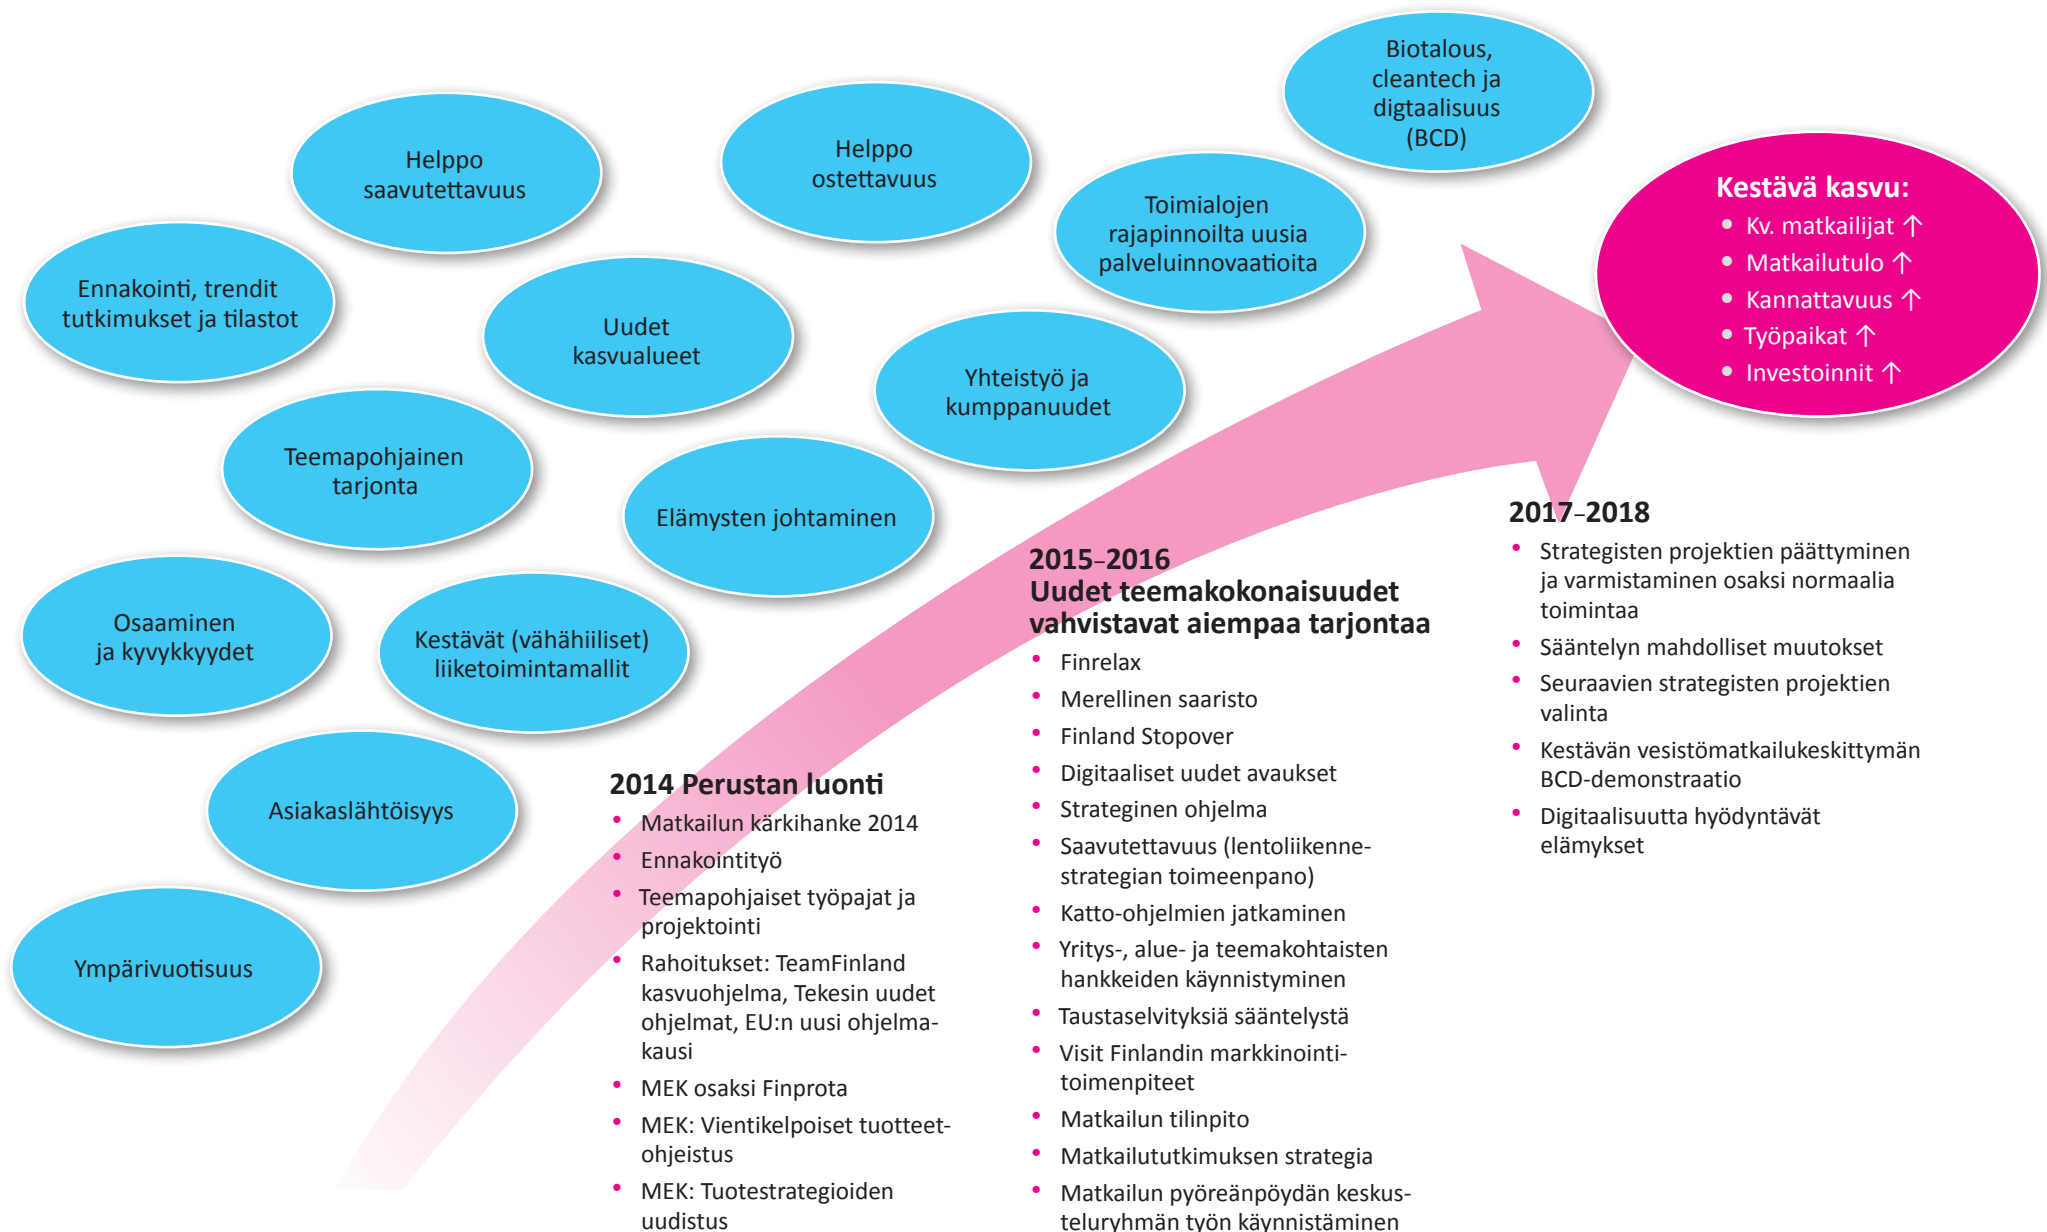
Biotalous, cleantech ja digtaalisuus (BCD)

Helppo saavutettavuus

Helppo ostettavuus

Toimialojen rajapinnoilta uusia palveluinnovaatioita

Kestävä kasvu:
- Kv. matkailijat ↑
- Matkailutulo ↑
- Kannattavuus ↑
- Työpaikat ↑
- Investoinnit ↑

Ennakointi, trendit tutkimukset ja tilastot

Uudet kasvualueet

Yhteistyö ja kumppanuudet

Teemapohjainen tarjonta

Elämysten johtaminen

Osaaminen ja kyvykkyydet

Kestävät (vähähiiliset) liiketoimintamallit

Asiakaslähtöisyys

Ympärivuotisuus

2014 Perustan luonti
- Matkailun kärkihanke 2014
- Ennakointityö
- Teemapohjaiset työpajat ja projektointi
- Rahoitukset: TeamFinland kasvuohjelma, Tekesin uudet ohjelmat, EU:n uusi ohjelmakausi
- MEK osaksi Finprota
- MEK: Vientikelpoiset tuotteet-ohjeistus
- MEK: Tuotestrategioiden uudistus

2015–2016
Uudet teemakokonaisuudet vahvistavat aiempaa tarjontaa
- Finrelax
- Merellinen saaristo
- Finland Stopover
- Digitaaliset uudet avaukset
- Strateginen ohjelma
- Saavutettavuus (lentoliikenne-strategian toimeenpano)
- Katto-ohjelmien jatkaminen
- Yritys-, alue- ja teemakohtaisten hankkeiden käynnistyminen
- Taustaselvityksiä sääntelystä
- Visit Finlandin markkinointi-toimenpiteet
- Matkailun tilinpito
- Matkailututkimuksen strategia
- Matkailun pyöreänpöydän keskusteluryhmän työn käynnistäminen

2017–2018
- Strategisten projektien päättyminen ja varmistaminen osaksi normaalia toimintaa
- Sääntelyn mahdolliset muutokset
- Seuraavien strategisten projektien valinta
- Kestävän vesistömatkailukeskittymän BCD-demonstraatio
- Digitaalisuutta hyödyntävät elämykset